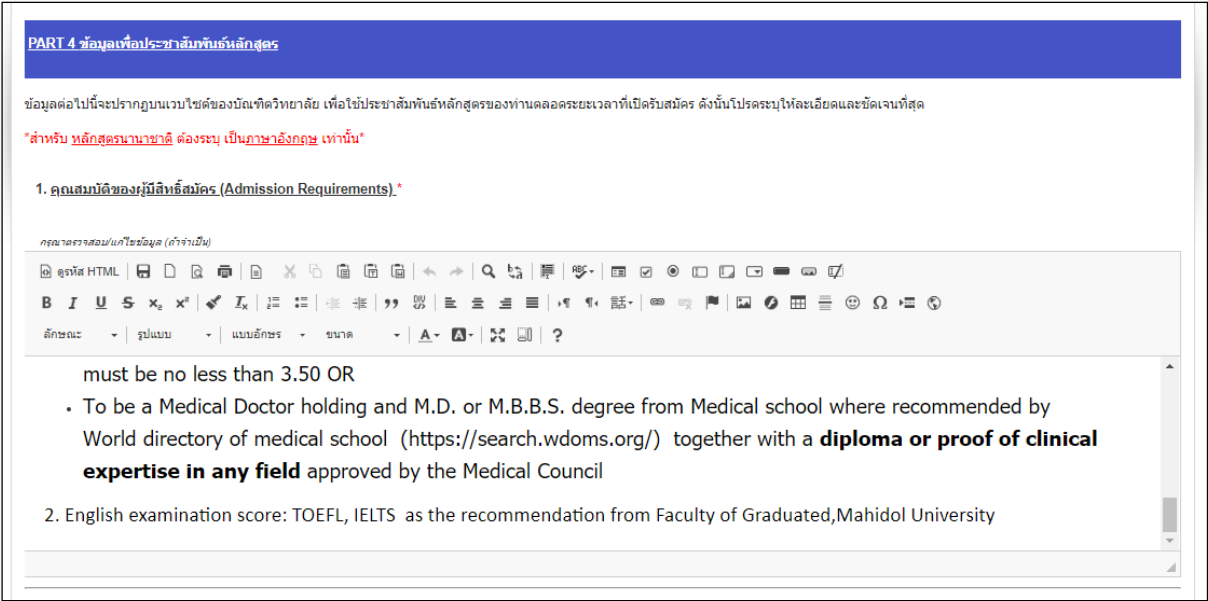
PART 4 ข้อมูลเพื่อประชาสัมพันธ์หลักสูตร

ข้อมูลต่อไปนี้จะปรากฏบนเวบไซต์ของบัณฑิตวิทยาลัย เพื่อใช้ประชาสัมพันธ์หลักสูตรของท่านตลอดระยะเวลาที่เปิดรับสมัคร ดังนั้นโปรดระบุให้ละเอียดและชัดเจนที่สุด

*สำหรับ หลักสูตรนานาชาติ ต้องระบุ เป็นภาษาอังกฤษ เท่านั้น*

1. คุณสมบัติของผู้มีสิทธิ์สมัคร (Admission Requirements) *

กรุณาตรวจสอบ/แก้ไขข้อมูล (ถ้าจำเป็น)

ดูรหัส HTML

ลักษณะ รูปแบบ แบบอักษร ขนาด

must be no less than 3.50 OR

- To be a Medical Doctor holding and M.D. or M.B.B.S. degree from Medical school where recommended by World directory of medical school (https://search.wdoms.org/) together with a **diploma or proof of clinical expertise in any field** approved by the Medical Council

2. English examination score: TOEFL, IELTS as the recommendation from Faculty of Graduated,Mahidol University